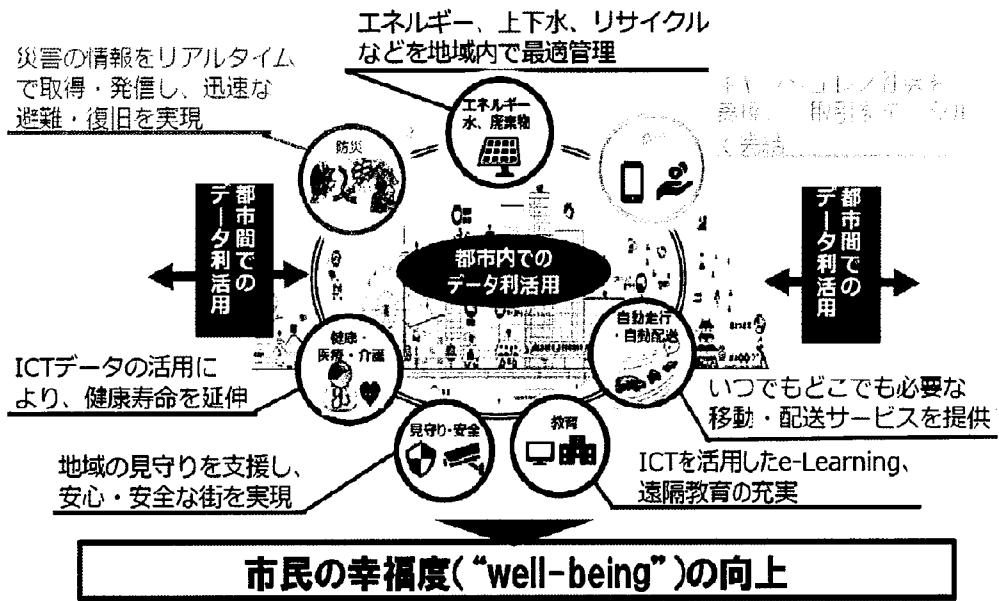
エネルギー、上下水、リサイクルなどを地域内で最適管理

災害の情報をリアルタイムで取得・発信し、迅速な避難・復旧を実現

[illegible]

防災

エネルギー 水、廃棄物

都市間でのデータ利活用

都市内でのデータ利活用

都市間でのデータ利活用

健康・医療・介護

自動走行・自動配送

ICTデータの活用により、健康寿命を延伸

いつでもどこでも必要な移動・配送サービスを提供

見守り・安全

教育

地域の見守りを支援し、安心・安全な街を実現

ICTを活用したe-Learning、遠隔教育の充実

市民の幸福度（“well-being”）の向上